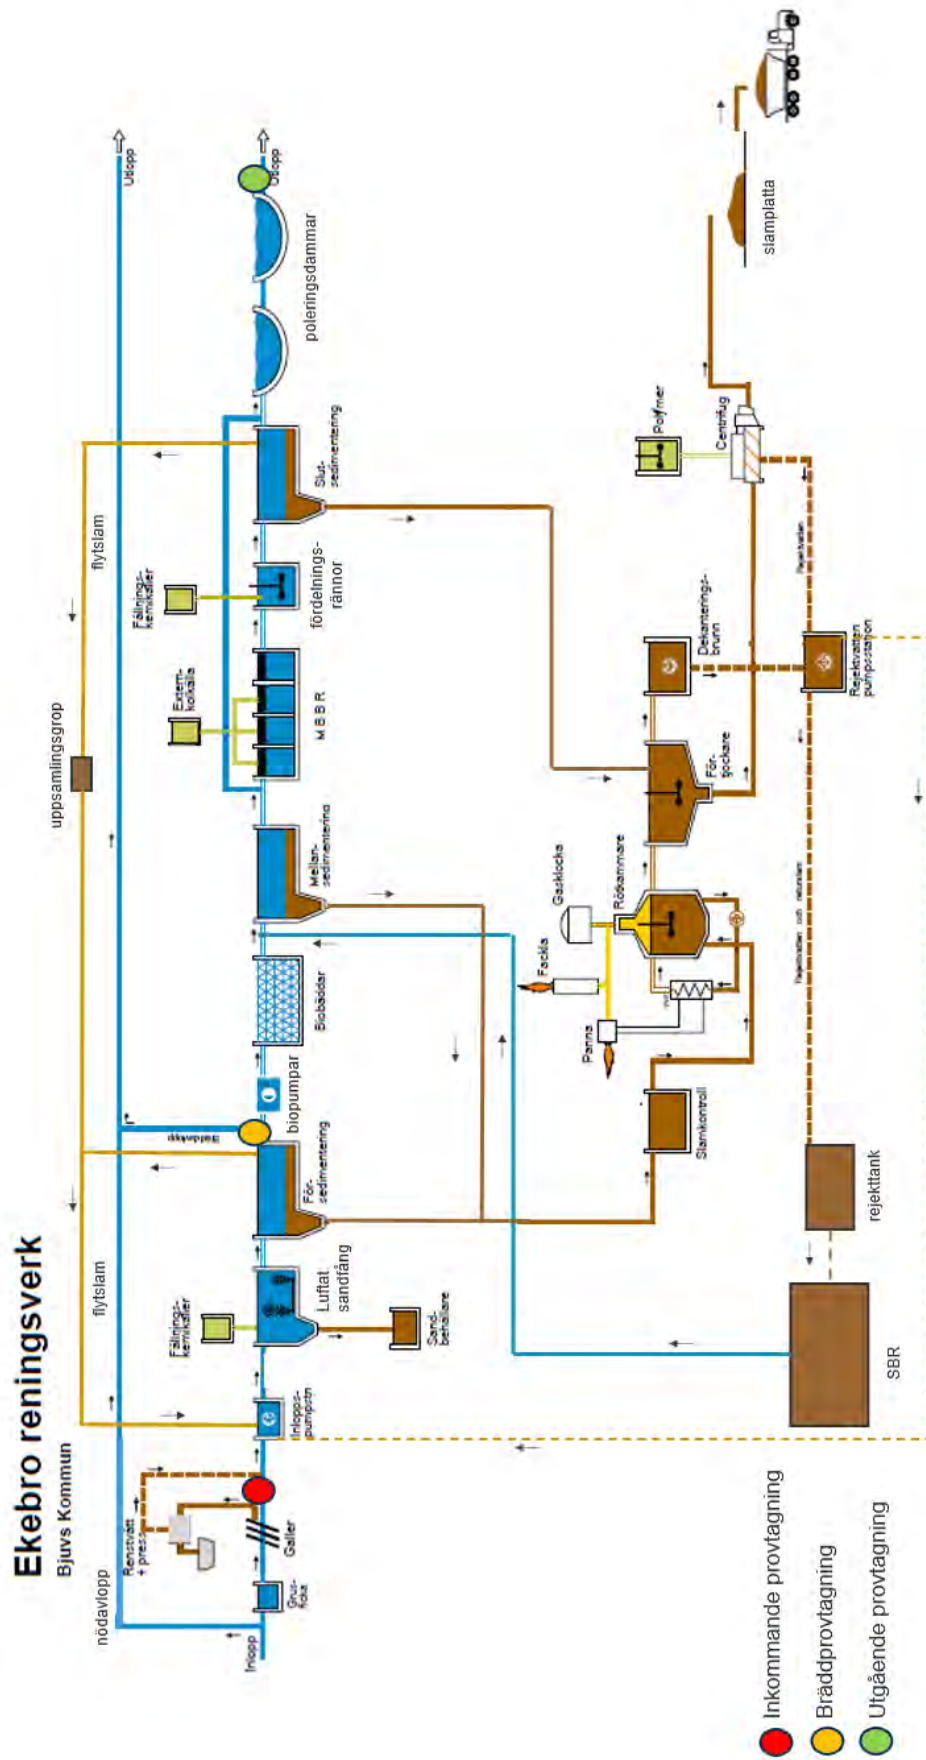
Ekebro reningsverk
Bjuvs Kommun

nödavlopp
Inlopp
Grus-fickа
Renstvätt + press
Galler
Inlopps-pumpstn
Fällnings-kemikalier
flytslam
Luftat sandfång
Sand-behållare
För-sedimentering
Bräddavlopp
biopumpar
Biobäddar
Mellan-sedimentering
uppsamlingsgrop
Extern-kolkälla
M B B R
Fällnings-kemikalier
fördelnings-rännor
flytslam
Slut-sedimentering
poleringsdammar
Utlopp
Utlopp

SBR
rejekttank
Slamkontroll
Panna
Fackla
Gasklocka
Rötkammare
För-tjockare
Dekanterings-brunn
Rejektvatten pumpstation
Rejektvatten
Polymer
Centrifug
slamplatta

Inkommande provtagning
Bräddprovtagning
Utgående provtagning